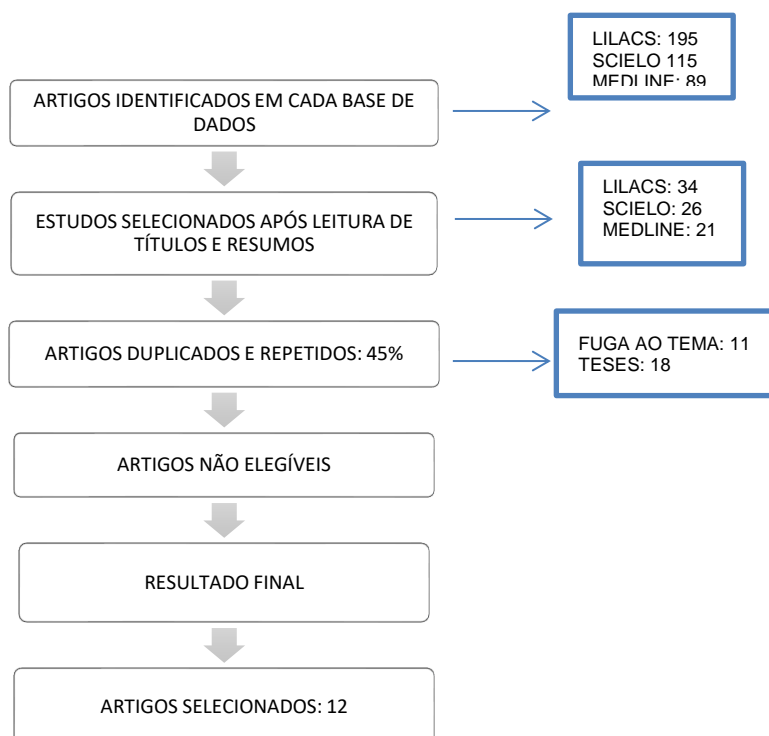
ARTIGOS IDENTIFICADOS EM CADA BASE DE DADOS

LILACS: 195
SCIELO 115
MEDLINE: 89

ESTUDOS SELECIONADOS APÓS LEITURA DE TÍTULOS E RESUMOS

LILACS: 34
SCIELO: 26
MEDLINE: 21

ARTIGOS DUPLICADOS E REPETIDOS: 45%

FUGA AO TEMA: 11
TESES: 18

ARTIGOS NÃO ELEGÍVEIS

RESULTADO FINAL

ARTIGOS SELECIONADOS: 12